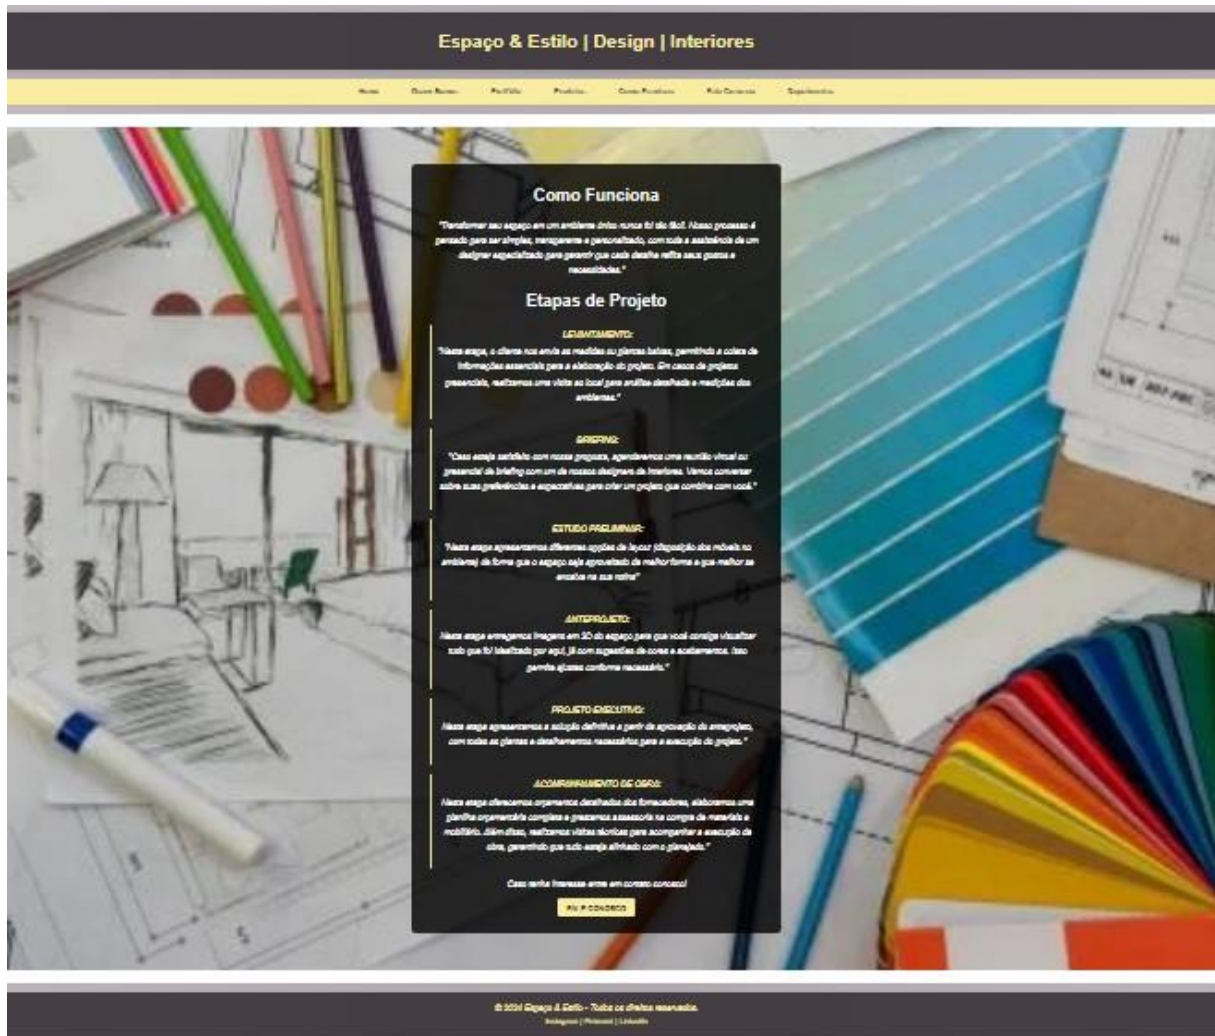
Espaço & Estilo | Design | Interiores

Home Quem Somos Portfólio Produtos Como Funciona Fale Conosco Depoimentos

Como Funciona

"Transformar seu espaço em um ambiente único nunca foi tão fácil. Nosso processo é pensado para ser simples, transparente e personalizado, com toda a assistência de um designer especializado para garantir que cada detalhe reflita seus gostos e necessidades."

Etapas de Projeto

LEVANTAMENTO:
"Nesta etapa, o cliente nos envia as medidas ou plantas baixas, permitindo a coleta de informações essenciais para a elaboração do projeto. Em casos de projetos presenciais, realizamos uma visita ao local para análise detalhada e medições dos ambientes."

BRIEFING:
"Caso esteja satisfeito com nossa proposta, agendaremos uma reunião virtual ou presencial de briefing com um de nossos designers de interiores. Vamos conversar sobre suas preferências e expectativas para criar um projeto que combine com você."

ESTUDO PRELIMINAR:
"Nessa etapa apresentamos diferentes opções de layout (disposição dos móveis no ambiente) de forma que o espaço seja aproveitado da melhor forma e que melhor se encaixe na sua rotina"

ANTEPROJETO:
Nessa etapa entregamos imagens em 3D do espaço para que você consiga visualizar tudo que foi idealizado por aqui, já com sugestões de cores e acabamentos. Isso permite ajustes conforme necessário."

PROJETO EXECUTIVO:
Nessa etapa apresentamos a solução definitiva a partir da aprovação do anteprojeto, com todas as plantas e detalhamentos necessários para a execução do projeto."

ACOMPANHAMENTO DE OBRA:
Nessa etapa oferecemos orçamentos detalhados dos fornecedores, elaboramos uma planilha orçamentária completa e prestamos assessoria na compra de materiais e mobiliário. Além disso, realizamos visitas técnicas para acompanhar a execução da obra, garantindo que tudo esteja alinhado com o planejado."

Caso tenha interesse entre em contato conosco!

Vá P CONOSCO

© 2024 Espaço & Estilo - Todos os direitos reservados.
Instagram | Pinterest | LinkedIn